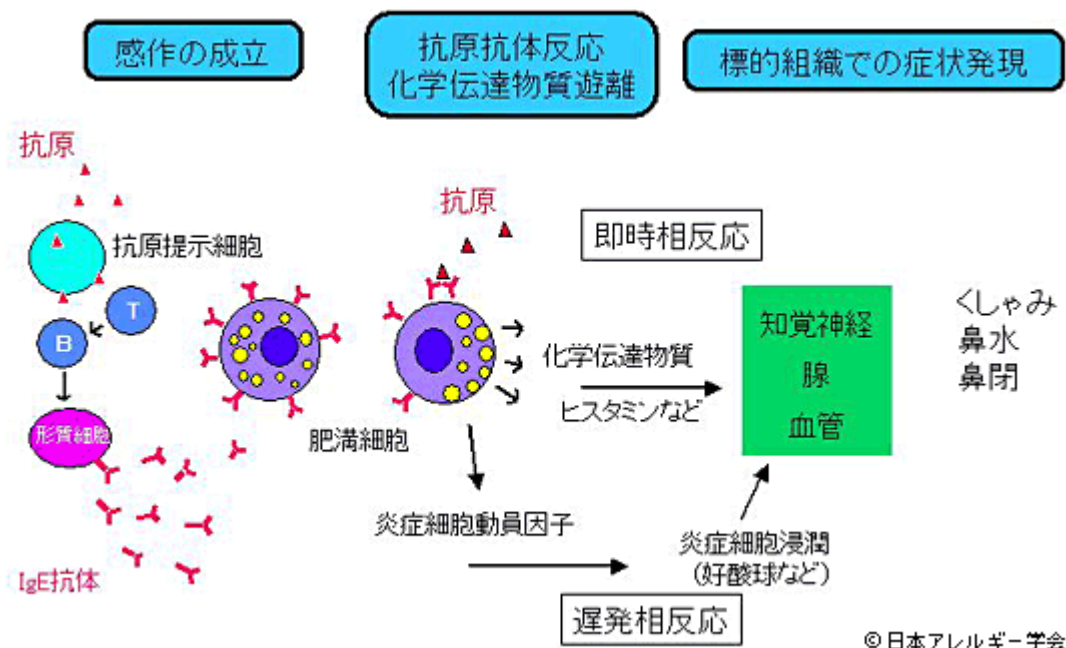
感作の成立

抗原抗体反応
化学伝達物質遊離

標的組織での症状発現

抗原

抗原提示細胞

T

B

形質細胞

IgE抗体

抗原

肥満細胞

即時相反応

化学伝達物質

ヒスタミンなど

知覚神経
腺
血管

くしゃみ
鼻水
鼻閉

炎症細胞動員因子

炎症細胞浸潤
（好酸球など）

遅発相反応

© 日本アレルギー学会